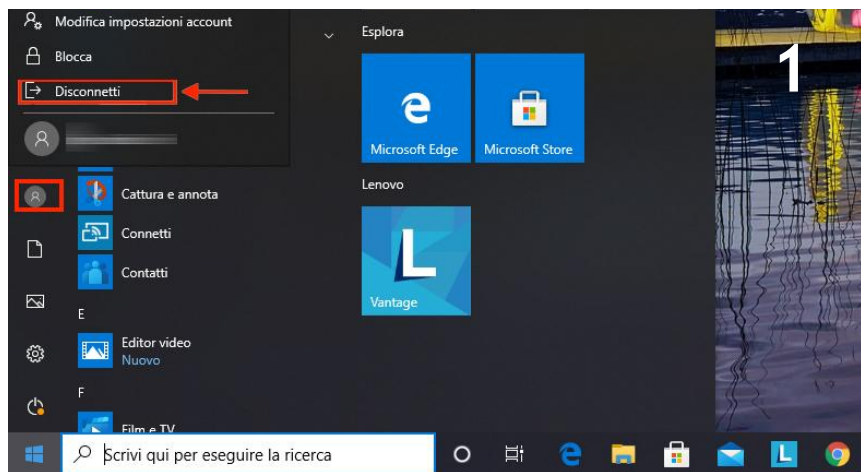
Modifica impostazioni account
Blocca
Disconnetti
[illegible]

Cattura e annota
Connetti
Contatti
E
Editor video
Nuovo
F
Film e TV

Esplora
Microsoft Edge
Microsoft Store
Lenovo
Vantage

1

Scrivi qui per eseguire la ricerca